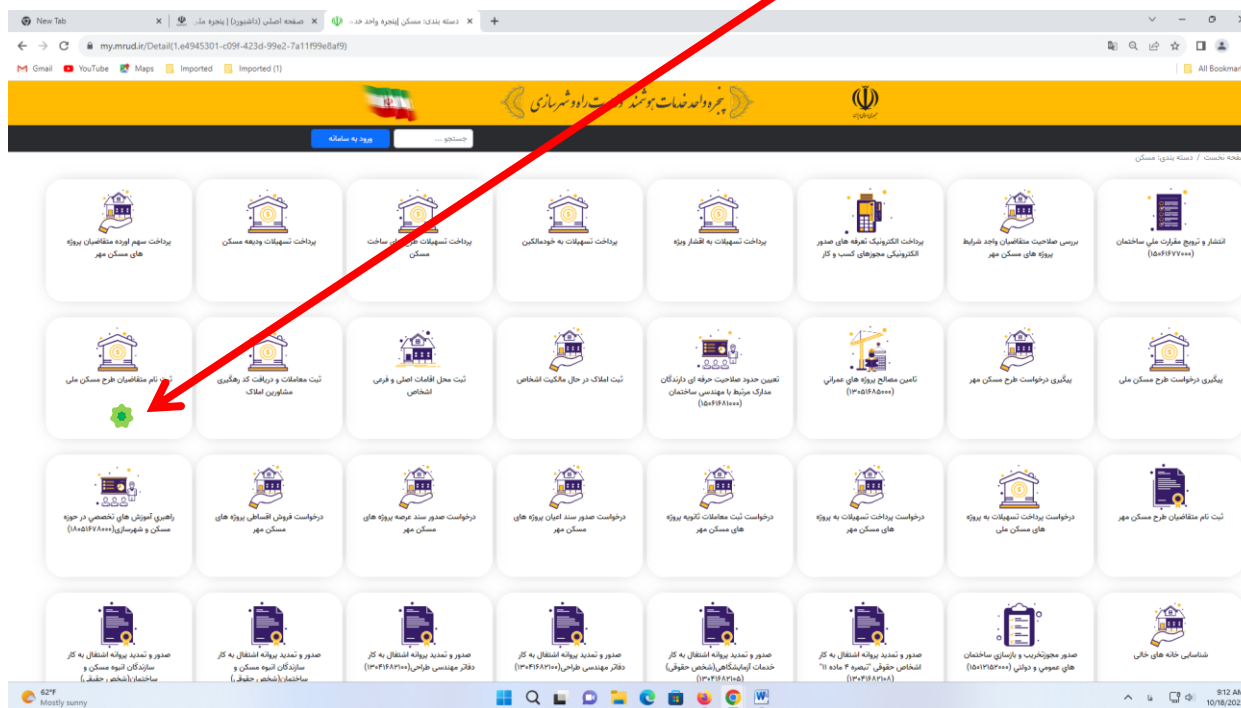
New Tab | صفحه اصلی (داشبورد) | پنجره مل... | دسته بندی: مسکن |پنجره واحد خد...

my.mrud.ir/Detail(1.e4945301-c09f-423d-99e2-7a11f99e8af9)

Gmail YouTube Maps Imported Imported (1) All Bookmarks

پنجره واحد خدمات هوشمند وزارت راه و شهرسازی

ورود به سامانه جستجو ...

صفحه نخست / دسته بندی: مسکن

انتشار و ترویج مقررات ملی ساختمان (۱۵۰۶۱۶۷۷۰۰۰)

بررسی صلاحیت متقاضیان واجد شرایط پروژه های مسکن مهر

پرداخت الکترونیک تعرفه های صدور الکترونیکی مجوزهای کسب و کار

پرداخت تسهیلات به اقشار ویژه

پرداخت تسهیلات به خودمالکین

پرداخت تسهیلات طرح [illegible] ساخت مسکن

پرداخت تسهیلات ودیعه مسکن

پرداخت سهم آورده متقاضیان پروژه های مسکن مهر

پیگیری درخواست طرح مسکن ملی

پیگیری درخواست طرح مسکن مهر

تامین مصالح پروژه های عمرانی (۱۳۰۵۱۶۸۵۰۰۰)

تعیین حدود صلاحیت حرفه ای دارندگان مدارک مرتبط با مهندسی ساختمان (۱۵۰۶۱۶۸۱۰۰۰)

ثبت املاک در حال مالکیت اشخاص

ثبت محل اقامت اصلی و فرعی اشخاص

ثبت معاملات و دریافت کد رهگیری مشاورین املاک

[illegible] نام متقاضیان طرح مسکن ملی

ثبت نام متقاضیان طرح مسکن مهر

درخواست پرداخت تسهیلات به پروژه های مسکن ملی

درخواست پرداخت تسهیلات به پروژه های مسکن مهر

درخواست ثبت معاملات ثانویه پروژه های مسکن مهر

درخواست صدور سند اعیان پروژه های مسکن مهر

درخواست صدور سند عرصه پروژه های مسکن مهر

درخواست فروش اقساطی پروژه های مسکن مهر

راهبری آموزش های تخصصی در حوزه مسکن و شهرسازی(۱۸۰۵۱۶۷۸۰۰۰)

شناسایی خانه های خالی

صدور مجوزتخریب و بازسازی ساختمان های عمومی و دولتی (۱۵۰۱۲۱۵۲۰۰۰)

صدور و تمدید پروانه اشتغال به کار اشخاص حقوقی "تبصره ۴ ماده ۱۱" (۱۳۰۴۱۶۸۲۱۰۸)

صدور و تمدید پروانه اشتغال به کار خدمات آزمایشگاهی(شخص حقوقی) (۱۳۰۴۱۶۸۲۱۰۵)

صدور و تمدید پروانه اشتغال به کار دفاتر مهندسی طراحی(۱۳۰۴۱۶۸۲۱۰۰)

صدور و تمدید پروانه اشتغال به کار دفاتر مهندسی طراحی(۱۳۰۴۱۶۸۲۱۰۰)

صدور و تمدید پروانه اشتغال به کار سازندگان انبوه مسکن و ساختمان(شخص حقیقی)

صدور و تمدید پروانه اشتغال به کار سازندگان انبوه مسکن و ساختمان(شخص حقوقی)

62°F Mostly sunny

9:12 AM 10/18/202